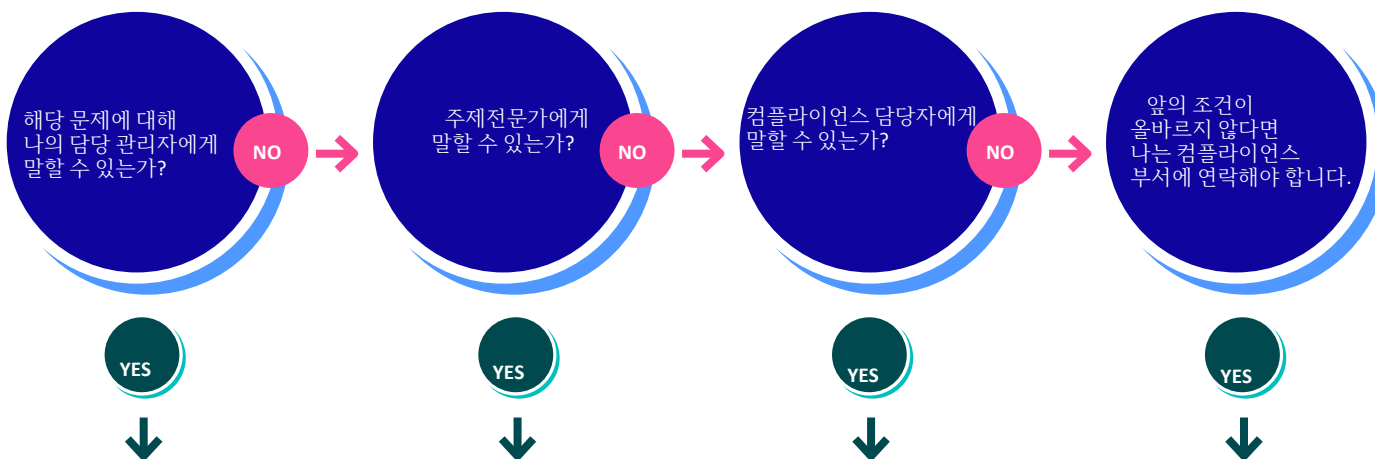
해당 문제에 대해 나의 담당 관리자에게 말할 수 있는가?

NO

주제전문가에게 말할 수 있는가?

NO

컴플라이언스 담당자에게 말할 수 있는가?

NO

앞의 조건이 올바르지 않다면 나는 컴플라이언스 부서에 연락해야 합니다.

YES

YES

YES

YES